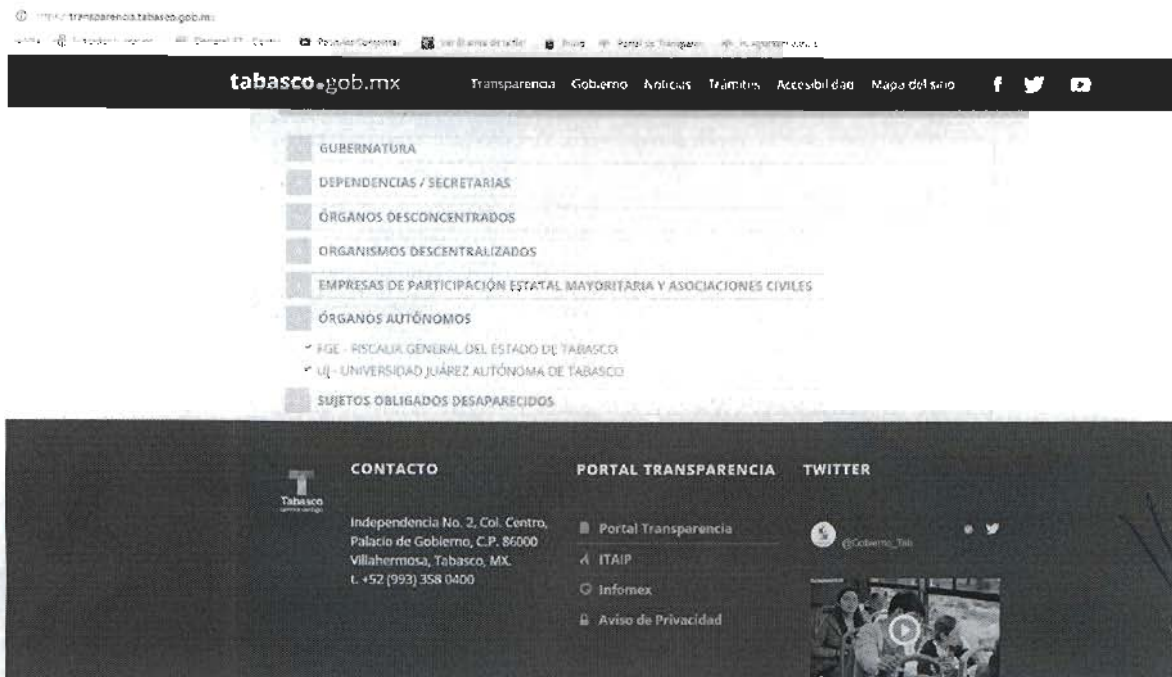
https://transparencia.tabasco.gob.mx

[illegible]

tabasco.gob.mx Transparencia Gobierno Noticias Trámites Accesibilidad Mapa del sitio

GUBERNATURA

DEPENDENCIAS / SECRETARIAS

ÓRGANOS DESCONCENTRADOS

ORGANISMOS DESCENTRALIZADOS

EMPRESAS DE PARTICIPACIÓN ESTATAL MAYORITARIA Y ASOCIACIONES CIVILES

ÓRGANOS AUTÓNOMOS

FGE - FISCALIA GENERAL DEL ESTADO DE TABASCO

UJ - UNIVERSIDAD JUÁREZ AUTÓNOMA DE TABASCO

SUJETOS OBLIGADOS DESAPARECIDOS

Tabasco

CONTACTO

Independencia No. 2, Col. Centro, Palacio de Gobierno, C.P. 86000 Villahermosa, Tabasco, MX. t. +52 (993) 358 0400

PORTAL TRANSPARENCIA

Portal Transparencia

ITAIP

Infomex

Aviso de Privacidad

TWITTER

@Gobierno_Tab